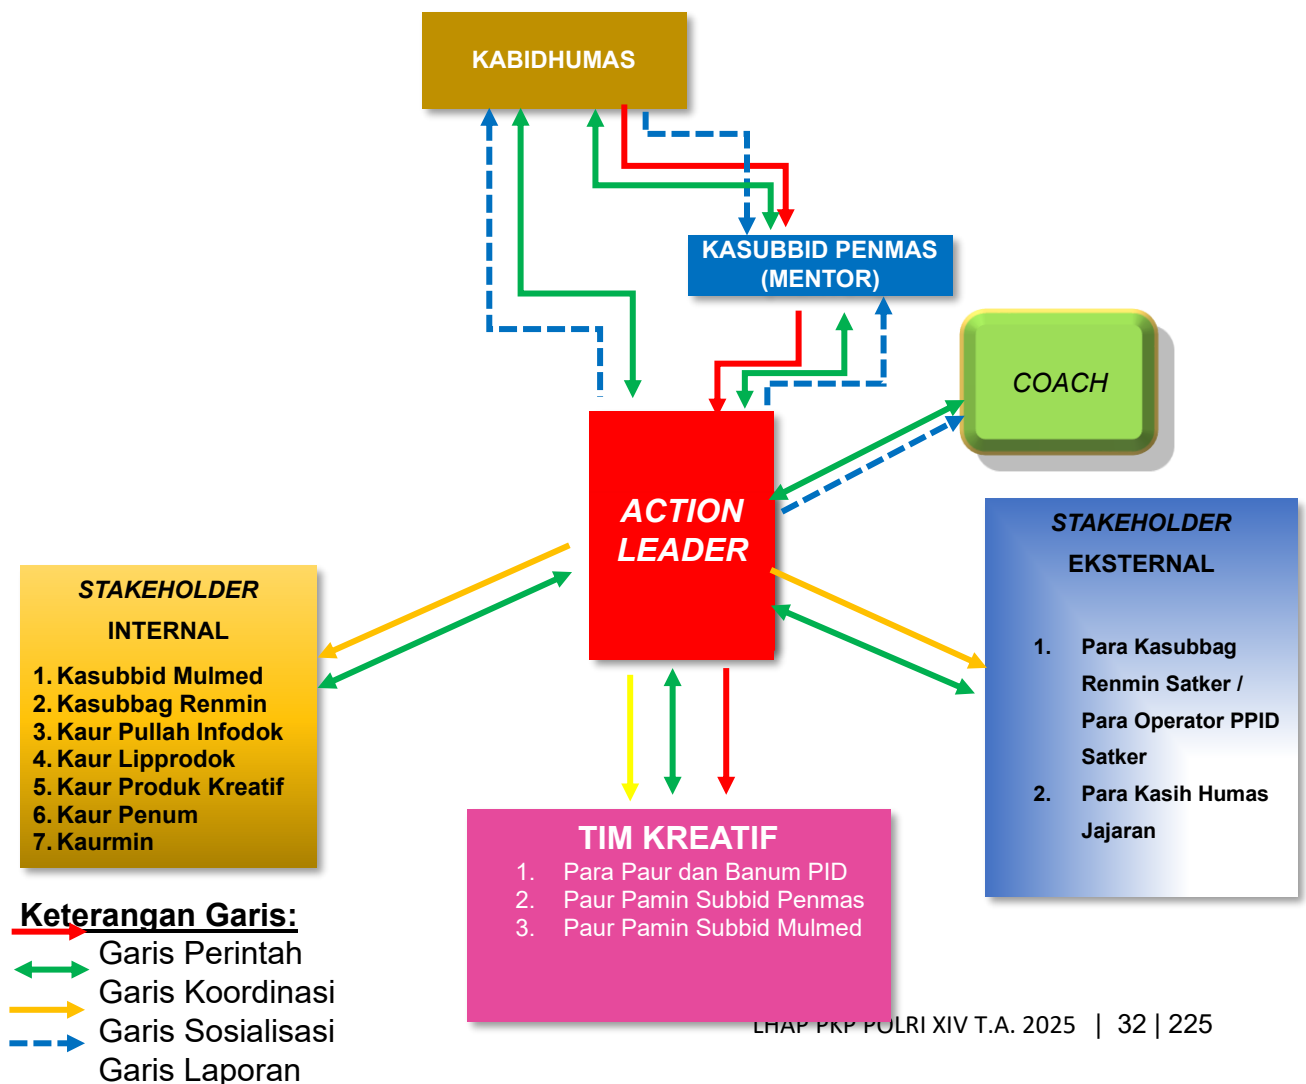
KABIDHUMAS

KASUBBID PENMAS (MENTOR)

COACH

ACTION LEADER

STAKEHOLDER INTERNAL

1. Kasubbid Mulmed
2. Kasubbag Renmin
3. Kaur Pullah Infodok
4. Kaur Lipprodok
5. Kaur Produk Kreatif
6. Kaur Penum
7. Kaurmin

STAKEHOLDER EKSTERNAL

1. Para Kasubbag Renmin Satker / Para Operator PPID Satker
2. Para Kasih Humas Jajaran

TIM KREATIF
1. Para Paur dan Banum PID
2. Paur Pamin Subbid Penmas
3. Paur Pamin Subbid Mulmed

Keterangan Garis:
Garis Perintah
Garis Koordinasi
Garis Sosialisasi
Garis Laporan

LHAP PKP POLRI XIV T.A. 2025 | 32 | 225